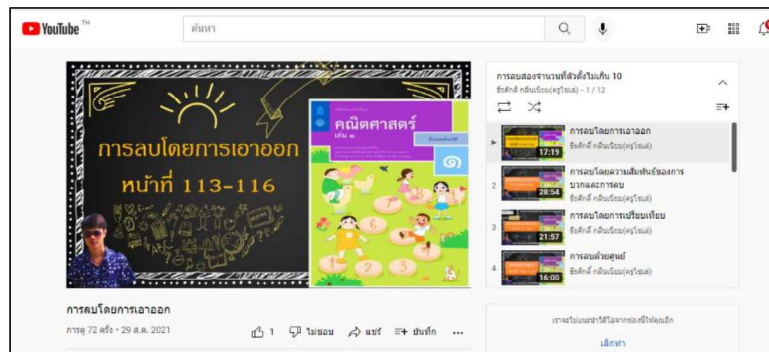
YouTube TH

ค้นหา

การลบโดยการเอาออก
หน้าที่ 113-116

คณิตศาสตร์
เล่ม ๑
๑

การลบโดยการเอาออก
การดู 72 ครั้ง • 29 ส.ค. 2021

1 ไม่ชอบ แชร์ บันทึก ...

การลบสองจำนวนที่ตัวตั้งไม่เกิน 10
ธีรศักดิ์ กลีบเขียว(ครูโชเล่) - 1 / 12

การลบโดยการเอาออก
ธีรศักดิ์ กลีบเขียว(ครูโชเล่)
17:19

2
การลบโดยความสัมพันธ์ของการบวกและการลบ
ธีรศักดิ์ กลีบเขียว(ครูโชเล่)
28:54

3
การลบโดยการเปรียบเทียบ
ธีรศักดิ์ กลีบเขียว(ครูโชเล่)
21:57

4
การลบด้วยศูนย์
ธีรศักดิ์ กลีบเขียว(ครูโชเล่)
16:00

เราจะไม่แนะนำวิดีโอจากช่องนี้ให้คุณอีก
เลิกทำ